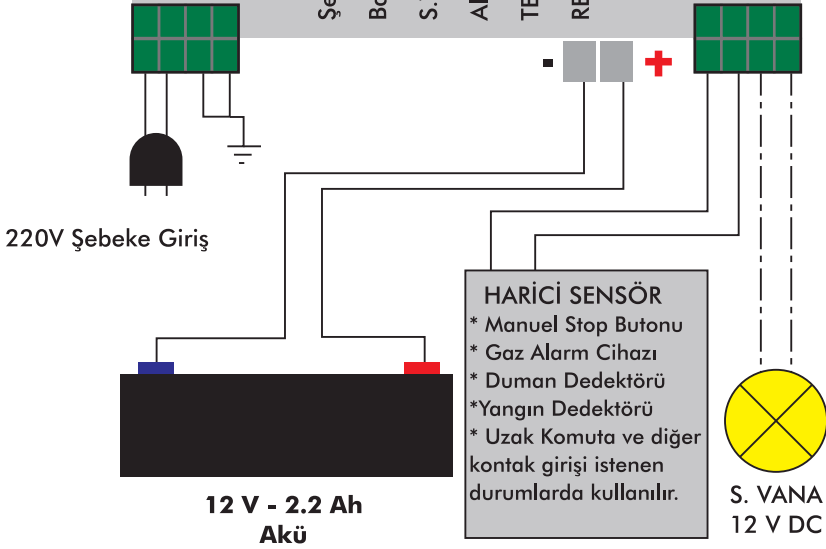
Şe Bo S. Al TE RE

-
+

220V Şebeke Giriş

HARİCİ SENSÖR
* Manuel Stop Butonu
* Gaz Alarm Cihazı
* Duman Dedektörü
*Yangın Dedektörü
* Uzak Komuta ve diğer kontak girişi istenen durumlarda kullanılır.

12 V - 2.2 Ah
Akü

S. VANA
12 V DC